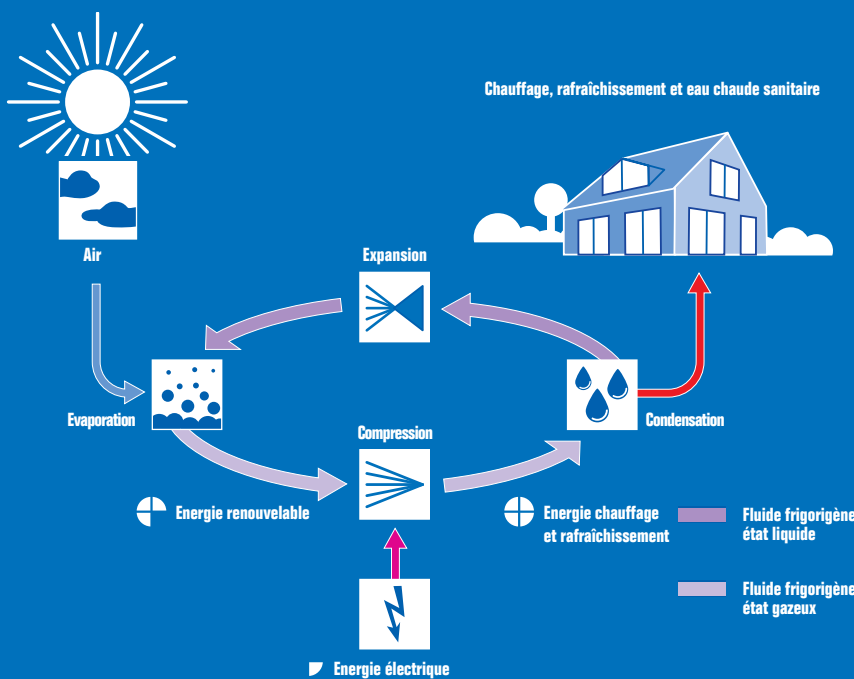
Chauffage, rafraîchissement et eau chaude sanitaire

Air

Expansion

Evaporation

Compression

Condensation

Energie renouvelable

Energie chauffage et rafraîchissement

Fluide frigorigène état liquide

Fluide frigorigène état gazeux

Energie électrique